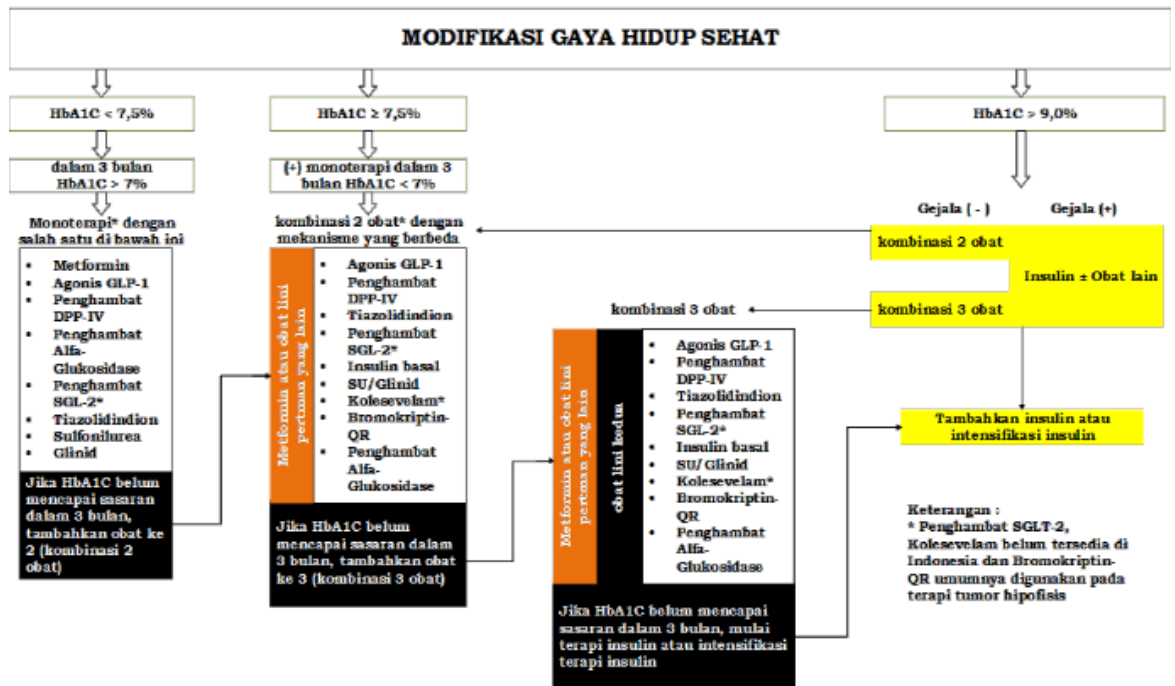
MODIFIKASI GAYA HIDUP SEHAT

HbA1C < 7,5%

dalam 3 bulan HbA1C > 7%

Monoterapi* dengan salah satu di bawah ini

- Metformin
- Agonis GLP-1
- Penghambat DPP-IV
- Penghambat Alfa-Glukosidase
- Penghambat SGL-2*
- Tiazolidindion
- Sulfonilurea
- Glinid

Jika HbA1C belum mencapai sasaran dalam 3 bulan, tambahkan obat ke 2 (kombinasi 2 obat)

HbA1C ≥ 7,5%

(+) monoterapi dalam 3 bulan HbA1C < 7%

kombinasi 2 obat* dengan mekanisme yang berbeda

Metformin atau obat lini pertama yang lain

- Agonis GLP-1
- Penghambat DPP-IV
- Tiazolidindion
- Penghambat SGL-2*
- Insulin basal
- SU/Glinid
- Kolesevelam*
- Bromokriptin-QR
- Penghambat Alfa-Glukosidase

Jika HbA1C belum mencapai sasaran dalam 3 bulan, tambahkan obat ke 3 (kombinasi 3 obat)

kombinasi 3 obat

Metformin atau obat lini pertama yang lain

obat lini kedua

- Agonis GLP-1
- Penghambat DPP-IV
- Tiazolidindion
- Penghambat SGL-2*
- Insulin basal
- SU/Glinid
- Kolesevelam*
- Bromokriptin-QR
- Penghambat Alfa-Glukosidase

Jika HbA1C belum mencapai sasaran dalam 3 bulan, mulai terapi insulin atau intensifikasi terapi insulin

HbA1C > 9,0%

Gejala ( - )

Gejala (+)

kombinasi 2 obat

Insulin ± Obat lain

kombinasi 3 obat

Tambahkan insulin atau intensifikasi insulin

Keterangan :
* Penghambat SGLT-2, Kolesevelam belum tersedia di Indonesia dan Bromokriptin-QR umumnya digunakan pada terapi tumor hipofisis